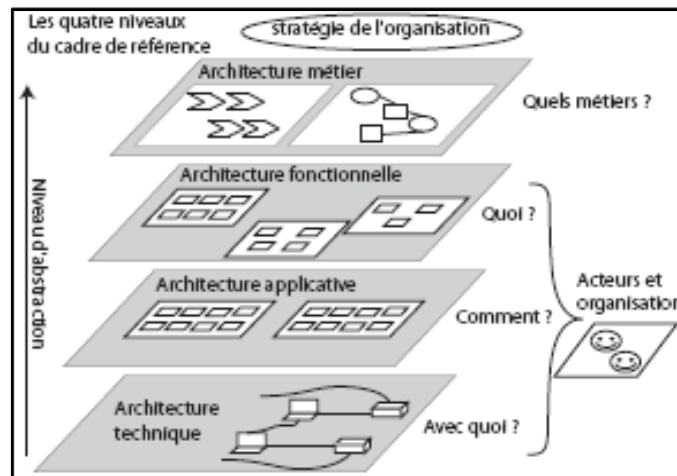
Les quatre niveaux du cadre de référence

stratégie de l'organisation

Niveau d'abstraction

Architecture métier

Quels métiers ?

Architecture fonctionnelle

Quoi ?

Architecture applicative

Comment ?

Acteurs et organisation

Architecture technique

Avec quoi ?